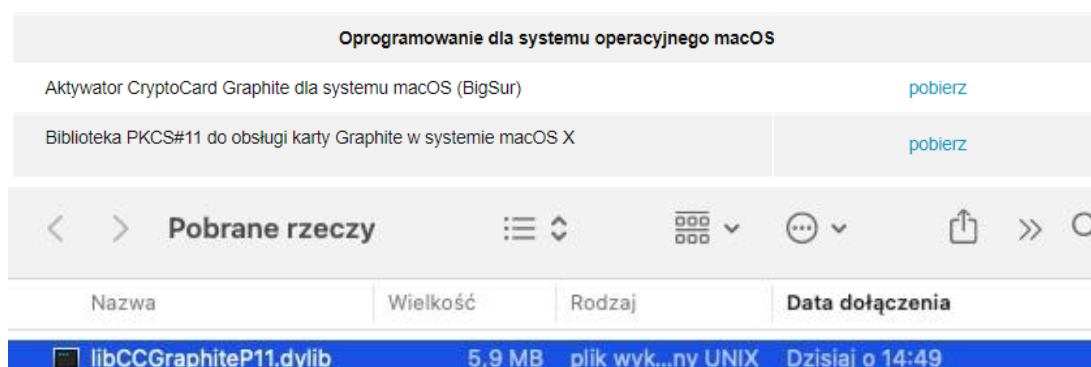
| Oprogramowanie dla systemu operacyjnego macOS | |
|---|---|
| Aktywator CryptoCard Graphite dla systemu macOS (BigSur) | pobierz |
| Biblioteka PKCS#11 do obsługi karty Graphite w systemie macOS X | pobierz |

Pobrane rzeczy

| Nazwa | Wielkość | Rodzaj | Data dołączenia |
|---|---|---|---|
| libCCGraphiteP11.dylib | 5,9 MB | plik wyk...ny UNIX | Dzisiaj o 14:49 |